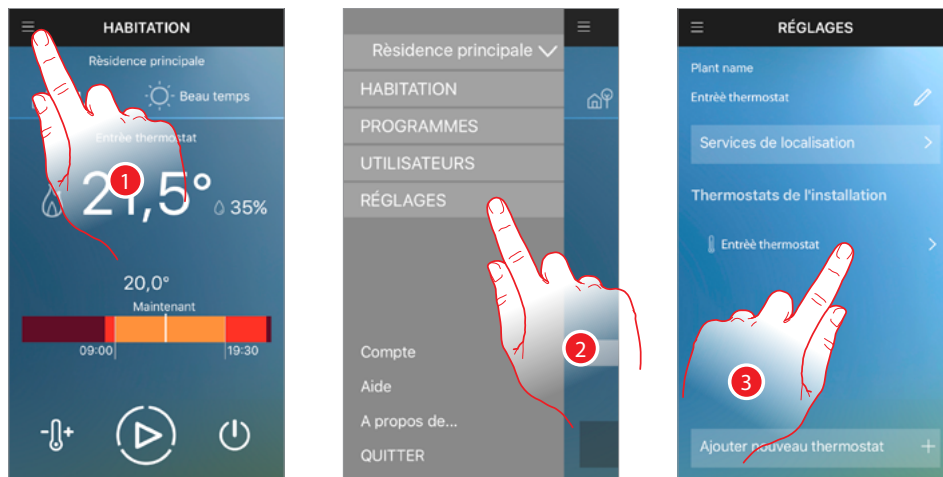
HABITATION

Rèsidence principale

Beau temps

Entrèe thermostat

1

21,5°

35%

20,0°

Maintenant

09:00

19:30

Rèsidence principale

HABITATION

PROGRAMMES

UTILISATEURS

RÉGLAGES

2

Compte

Aide

A propos de...

QUITTER

RÉGLAGES

Plant name

Entrèe thermostat

Services de localisation

Thermostats de l'installation

Entrèe thermostat

3

Ajouter nouveau thermostat